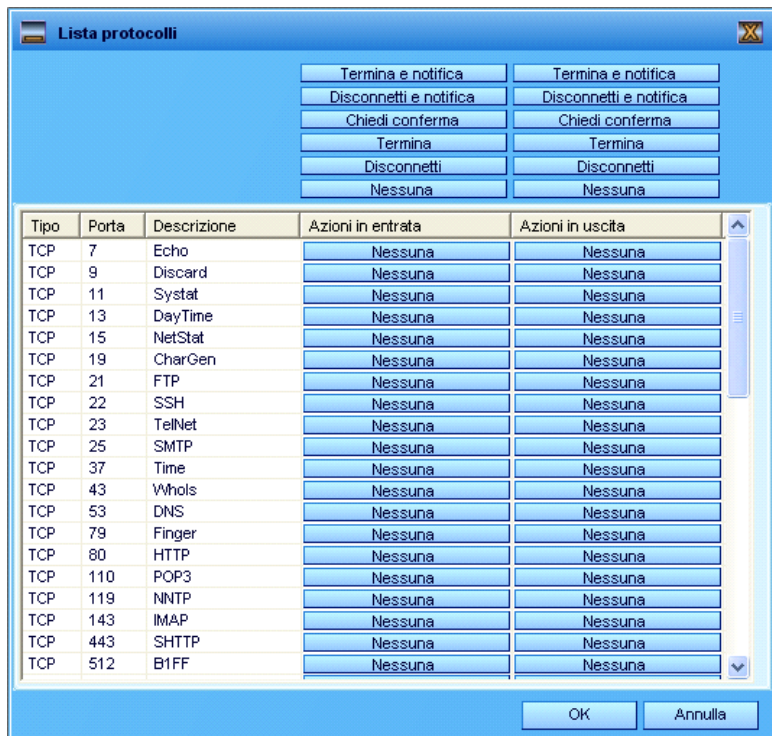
Lista protocolli

Termina e notifica | Termina e notifica
Disconnetti e notifica | Disconnetti e notifica
Chiedi conferma | Chiedi conferma
Termina | Termina
Disconnetti | Disconnetti
Nessuna | Nessuna

| Tipo | Porta | Descrizione | Azioni in entrata | Azioni in uscita |
|---|---|---|---|---|
| TCP | 7 | Echo | Nessuna | Nessuna |
| TCP | 9 | Discard | Nessuna | Nessuna |
| TCP | 11 | Systat | Nessuna | Nessuna |
| TCP | 13 | DayTime | Nessuna | Nessuna |
| TCP | 15 | NetStat | Nessuna | Nessuna |
| TCP | 19 | CharGen | Nessuna | Nessuna |
| TCP | 21 | FTP | Nessuna | Nessuna |
| TCP | 22 | SSH | Nessuna | Nessuna |
| TCP | 23 | TelNet | Nessuna | Nessuna |
| TCP | 25 | SMTP | Nessuna | Nessuna |
| TCP | 37 | Time | Nessuna | Nessuna |
| TCP | 43 | WhoIs | Nessuna | Nessuna |
| TCP | 53 | DNS | Nessuna | Nessuna |
| TCP | 79 | Finger | Nessuna | Nessuna |
| TCP | 80 | HTTP | Nessuna | Nessuna |
| TCP | 110 | POP3 | Nessuna | Nessuna |
| TCP | 119 | NNTP | Nessuna | Nessuna |
| TCP | 143 | IMAP | Nessuna | Nessuna |
| TCP | 443 | SHTTP | Nessuna | Nessuna |
| TCP | 512 | B1FF | Nessuna | Nessuna |

OK | Annulla